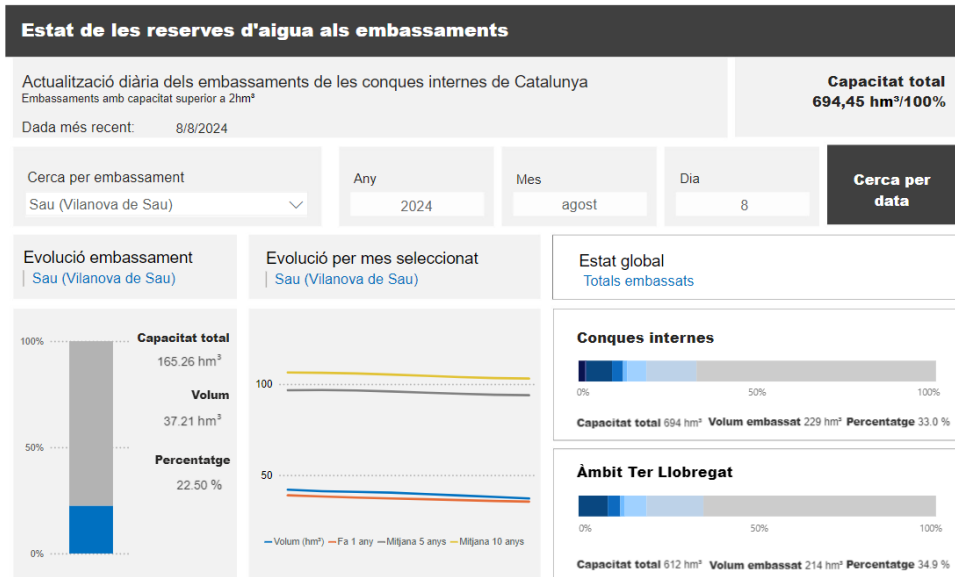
Estat de les reserves d'aigua als embassaments

Actualització diària dels embassaments de les conques internes de Catalunya
Embassaments amb capacitat superior a 2hm³

Dada més recent: 8/8/2024

Capacitat total
694,45 hm³/100%

Cerca per embassament
Sau (Vilanova de Sau)

Any
2024

Mes
agost

Dia
8

Cerca per data

Evolució embassament
Sau (Vilanova de Sau)

Evolució per mes seleccionat
Sau (Vilanova de Sau)

Estat global
Totals embassats

100%
50%
0%

Capacitat total
165.26 hm³

Volum
37.21 hm³

Percentatge
22.50 %

100
50

Volum (hm³) Fa 1 any Mitjana 5 anys Mitjana 10 anys

Conques internes
0% 50% 100%
Capacitat total 694 hm³ Volum embassat 229 hm³ Percentatge 33.0 %

Àmbit Ter Llobregat
0% 50% 100%
Capacitat total 612 hm³ Volum embassat 214 hm³ Percentatge 34.9 %